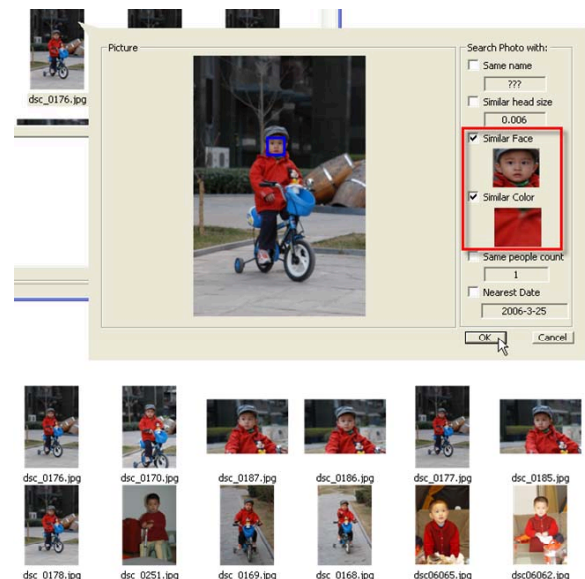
dsc_0176.jpg

Picture

Search Photo with:

Same name

???

Similar head size

0.006

Similar Face

Similar Color

Same people count

1

Nearest Date

2006-3-25

OK

Cancel

dsc_0176.jpg

dsc_0170.jpg

dsc_0187.jpg

dsc_0186.jpg

dsc_0177.jpg

dsc_0185.jpg

dsc_0178.jpg

dsc_0251.jpg

dsc_0169.jpg

dsc_0168.jpg

dsc06065.jpg

dsc06062.jpg